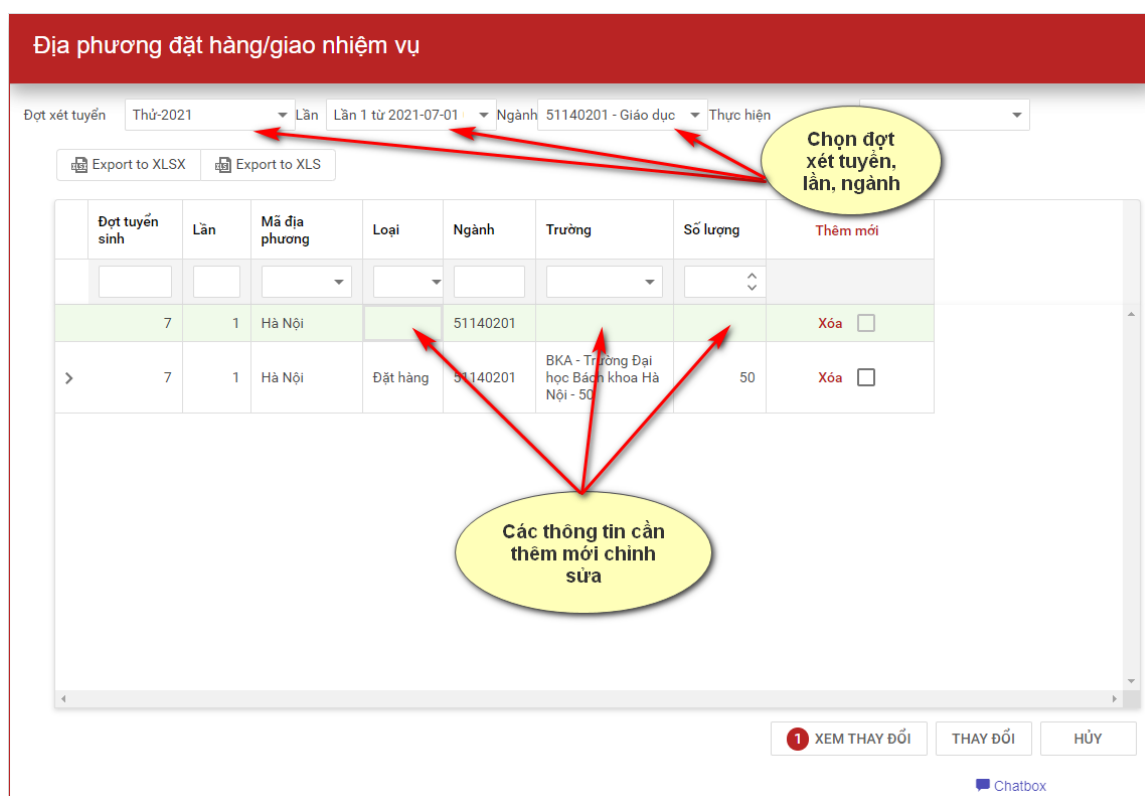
Địa phương đặt hàng/giao nhiệm vụ

Đợt xét tuyển Thử-2021 Lần Lần 1 từ 2021-07-01 Ngành 51140201 - Giáo dục Thực hiện

Chọn đợt xét tuyển, lần, ngành

Export to XLSX Export to XLS

| | Đợt tuyển sinh | Lần | Mã địa phương | Loại | Ngành | Trường | Số lượng | Thêm mới |
|---|---|---|---|---|---|---|---|---|
| | 7 | 1 | Hà Nội | | 51140201 | | | Xóa |
| > | 7 | 1 | Hà Nội | Đặt hàng | 51140201 | BKA - Trường Đại học Bách khoa Hà Nội - 50 | 50 | Xóa |

Các thông tin cần thêm mới chinh sửa

1 XEM THAY ĐỔI THAY ĐỔI HỦY

Chatbox